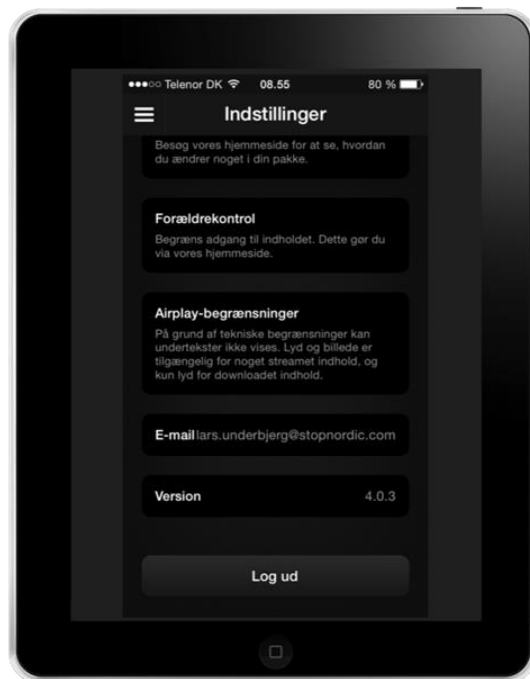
●●●○○ Telenor DK 08.55 80 %

Indstillinger

Besøg vores hjemmeside for at se, hvordan du ændrer noget i din pakke.

Forældrekontrol

Begræns adgang til indholdet. Dette gør du via vores hjemmeside.

Airplay-begrænsninger

På grund af tekniske begrænsninger kan undertekster ikke vises. Lyd og billede er tilgængelig for noget streamet indhold, og kun lyd for downloadet indhold.

E-mail lars.underbjerg@stopnordic.com

Version 4.0.3

Log ud